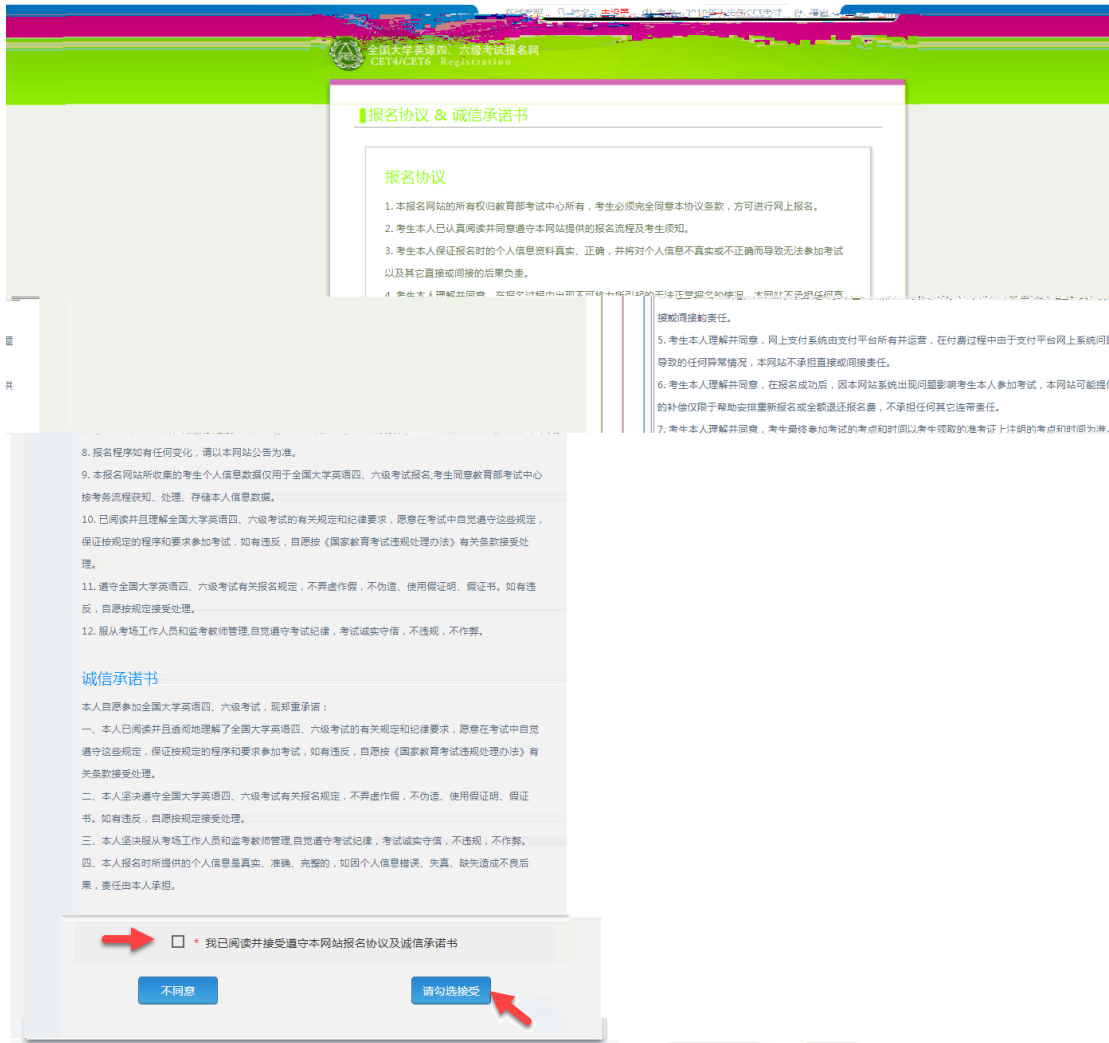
全国大学英语四、六级考试报名网
CET4/CET6 Registration

报名协议 & 诚信承诺书

报名协议

1. 本报名网站的所有权归教育部考试中心所有，考生必须完全同意本协议条款，方可进行网上报名。

2. 考生本人已认真阅读并同意遵守本网站提供的报名流程及考生须知。

3. 考生本人保证报名时的个人信息资料真实、正确，并将对个人信息不真实或不正确而导致无法参加考试以及其它直接或间接的后果负责。

4. 考生本人理解并同意，在报名过程中出现不可抗力所引起的无法正常报名的情况，本网站不承担任何直接或间接的责任。

5. 考生本人理解并同意，网上支付系统由支付平台所有并运营，在付费过程中由于支付平台网上系统问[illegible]导致的任何异常情况，本网站不承担直接或间接责任。

6. 考生本人理解并同意，在报名成功后，因本网站系统出现问题影响考生本人参加考试，本网站可能提供的补偿仅限于帮助安排重新报名或全额退还报名费，不承担任何其它连带责任。

7. 考生本人理解并同意，考生最终参加考试的考点和时间以考生领取的准考证上注明的考点和时间为准。

8. 报名程序如有任何变化，请以本网站公告为准。

9. 本报名网站所收集的考生个人信息数据仅用于全国大学英语四、六级考试报名,考生同意教育部考试中心按考务流程获知、处理、存储本人信息数据。

10. 已阅读并且理解全国大学英语四、六级考试的有关规定和纪律要求，愿意在考试中自觉遵守这些规定，保证按规定的程序和要求参加考试，如有违反，自愿按《国家教育考试违规处理办法》有关条款接受处理。

11. 遵守全国大学英语四、六级考试有关报名规定，不弄虚作假，不伪造、使用假证明、假证书。如有违反，自愿按规定接受处理。

12. 服从考场工作人员和监考教师管理,自觉遵守考试纪律，考试诚实守信，不违规，不作弊。

诚信承诺书

本人自愿参加全国大学英语四、六级考试，现郑重承诺：

一、本人已阅读并且透彻地理解了全国大学英语四、六级考试的有关规定和纪律要求，愿意在考试中自觉遵守这些规定，保证按规定的程序和要求参加考试，如有违反，自愿按《国家教育考试违规处理办法》有关条款接受处理。

二、本人坚决遵守全国大学英语四、六级考试有关报名规定，不弄虚作假，不伪造、使用假证明、假证书。如有违反，自愿按规定接受处理。

三、本人坚决服从考场工作人员和监考教师管理,自觉遵守考试纪律，考试诚实守信，不违规，不作弊。

四、本人报名时所提供的个人信息是真实、准确、完整的，如因个人信息错误、失真、缺失造成不良后果，责任由本人承担。

* 我已阅读并接受遵守本网站报名协议及诚信承诺书

不同意

请勾选接受